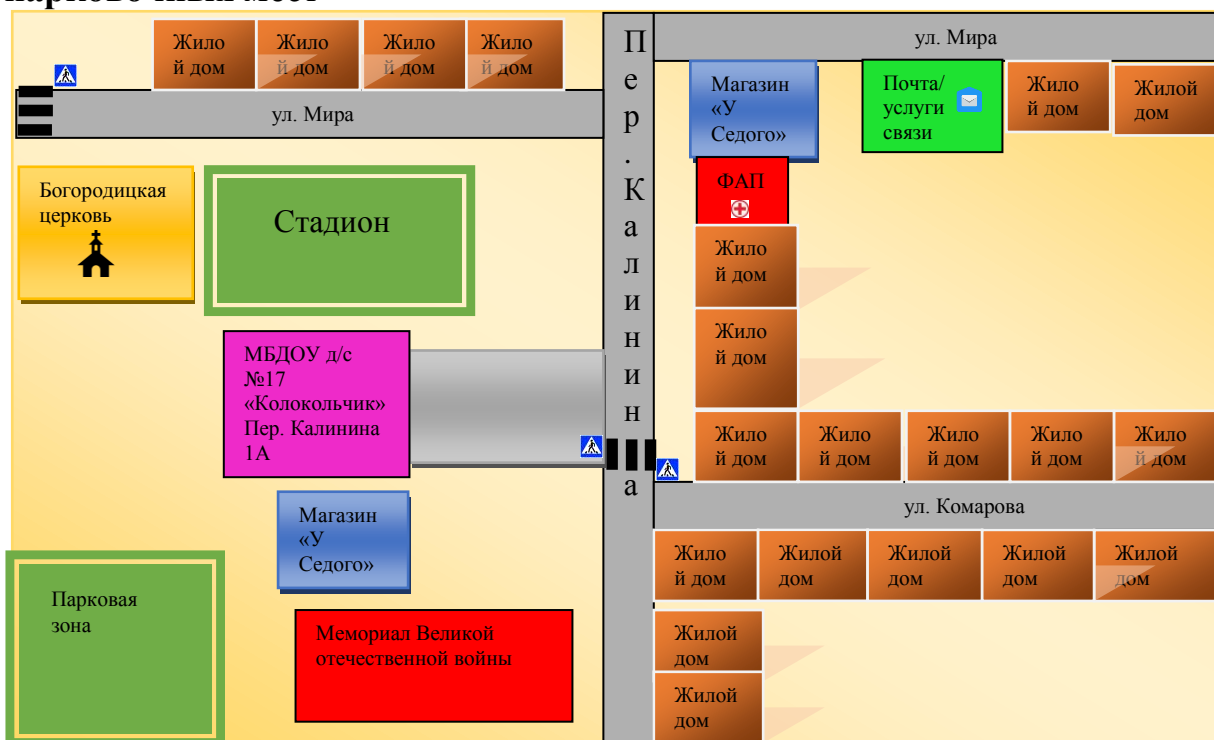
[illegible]

Жилой дом

Жилой дом

Жилой дом

Жилой дом

ул. Мира

Пер. Калинина

ул. Мира

Магазин «У Седого»

Почта/ услуги связи

Жилой дом

Жилой дом

Богородицкая церковь

Стадион

ФАП

Жилой дом

Жилой дом

МБДОУ д/с №17 «Колокольчик» Пер. Калинина 1А

Жилой дом

Жилой дом

Жилой дом

Жилой дом

Жилой дом

Магазин «У Седого»

ул. Комарова

Жилой дом

Жилой дом

Жилой дом

Жилой дом

Жилой дом

Парковая зона

Мемориал Великой отечественной войны

Жилой дом

Жилой дом